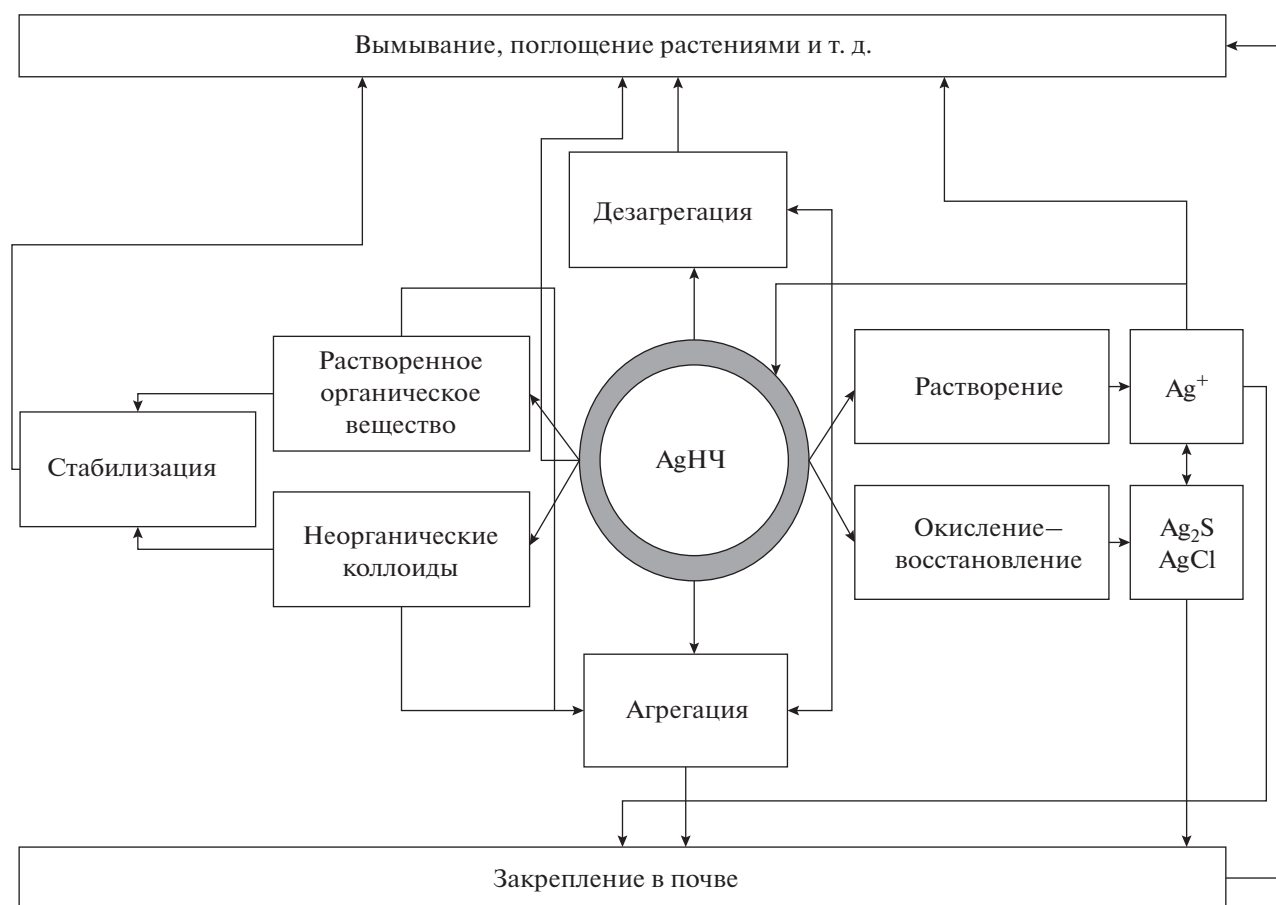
Вымывание, поглощение растениями и т. д.

Дезагрегация

Растворенное органическое вещество

Стабилизация

Неорганические коллоиды

AgНЧ

Растворение

$Ag^+$

Окисление–восстановление

$Ag_2S$
AgCl

Агрегация

Закрепление в почве